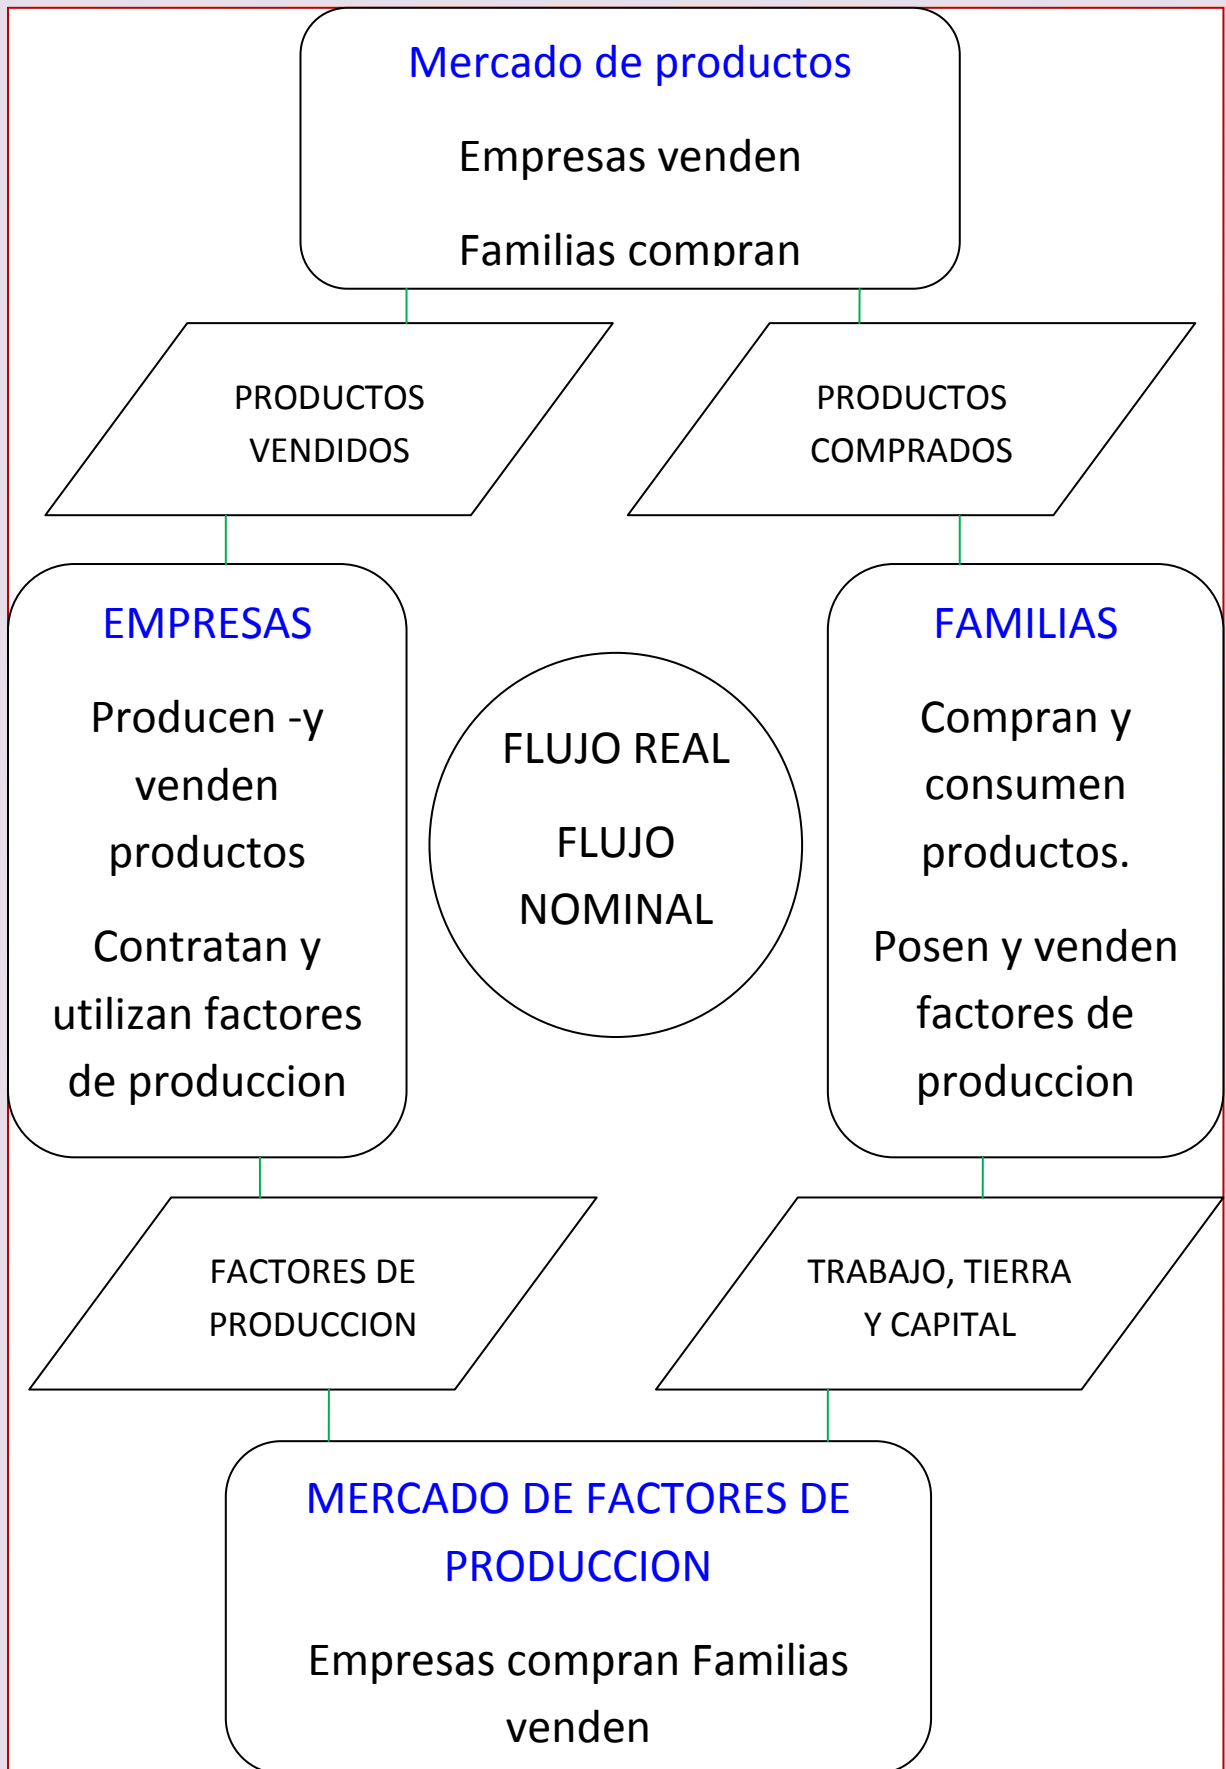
Mercado de productos

Empresas venden

Familias compran

PRODUCTOS VENDIDOS

PRODUCTOS COMPRADOS

EMPRESAS

Producen -y venden productos

Contratan y utilizan factores de produccion

FLUJO REAL

FLUJO NOMINAL

FAMILIAS

Compran y consumen productos.

Posen y venden factores de produccion

FACTORES DE PRODUCCION

TRABAJO, TIERRA Y CAPITAL

MERCADO DE FACTORES DE PRODUCCION

Empresas compran Familias venden